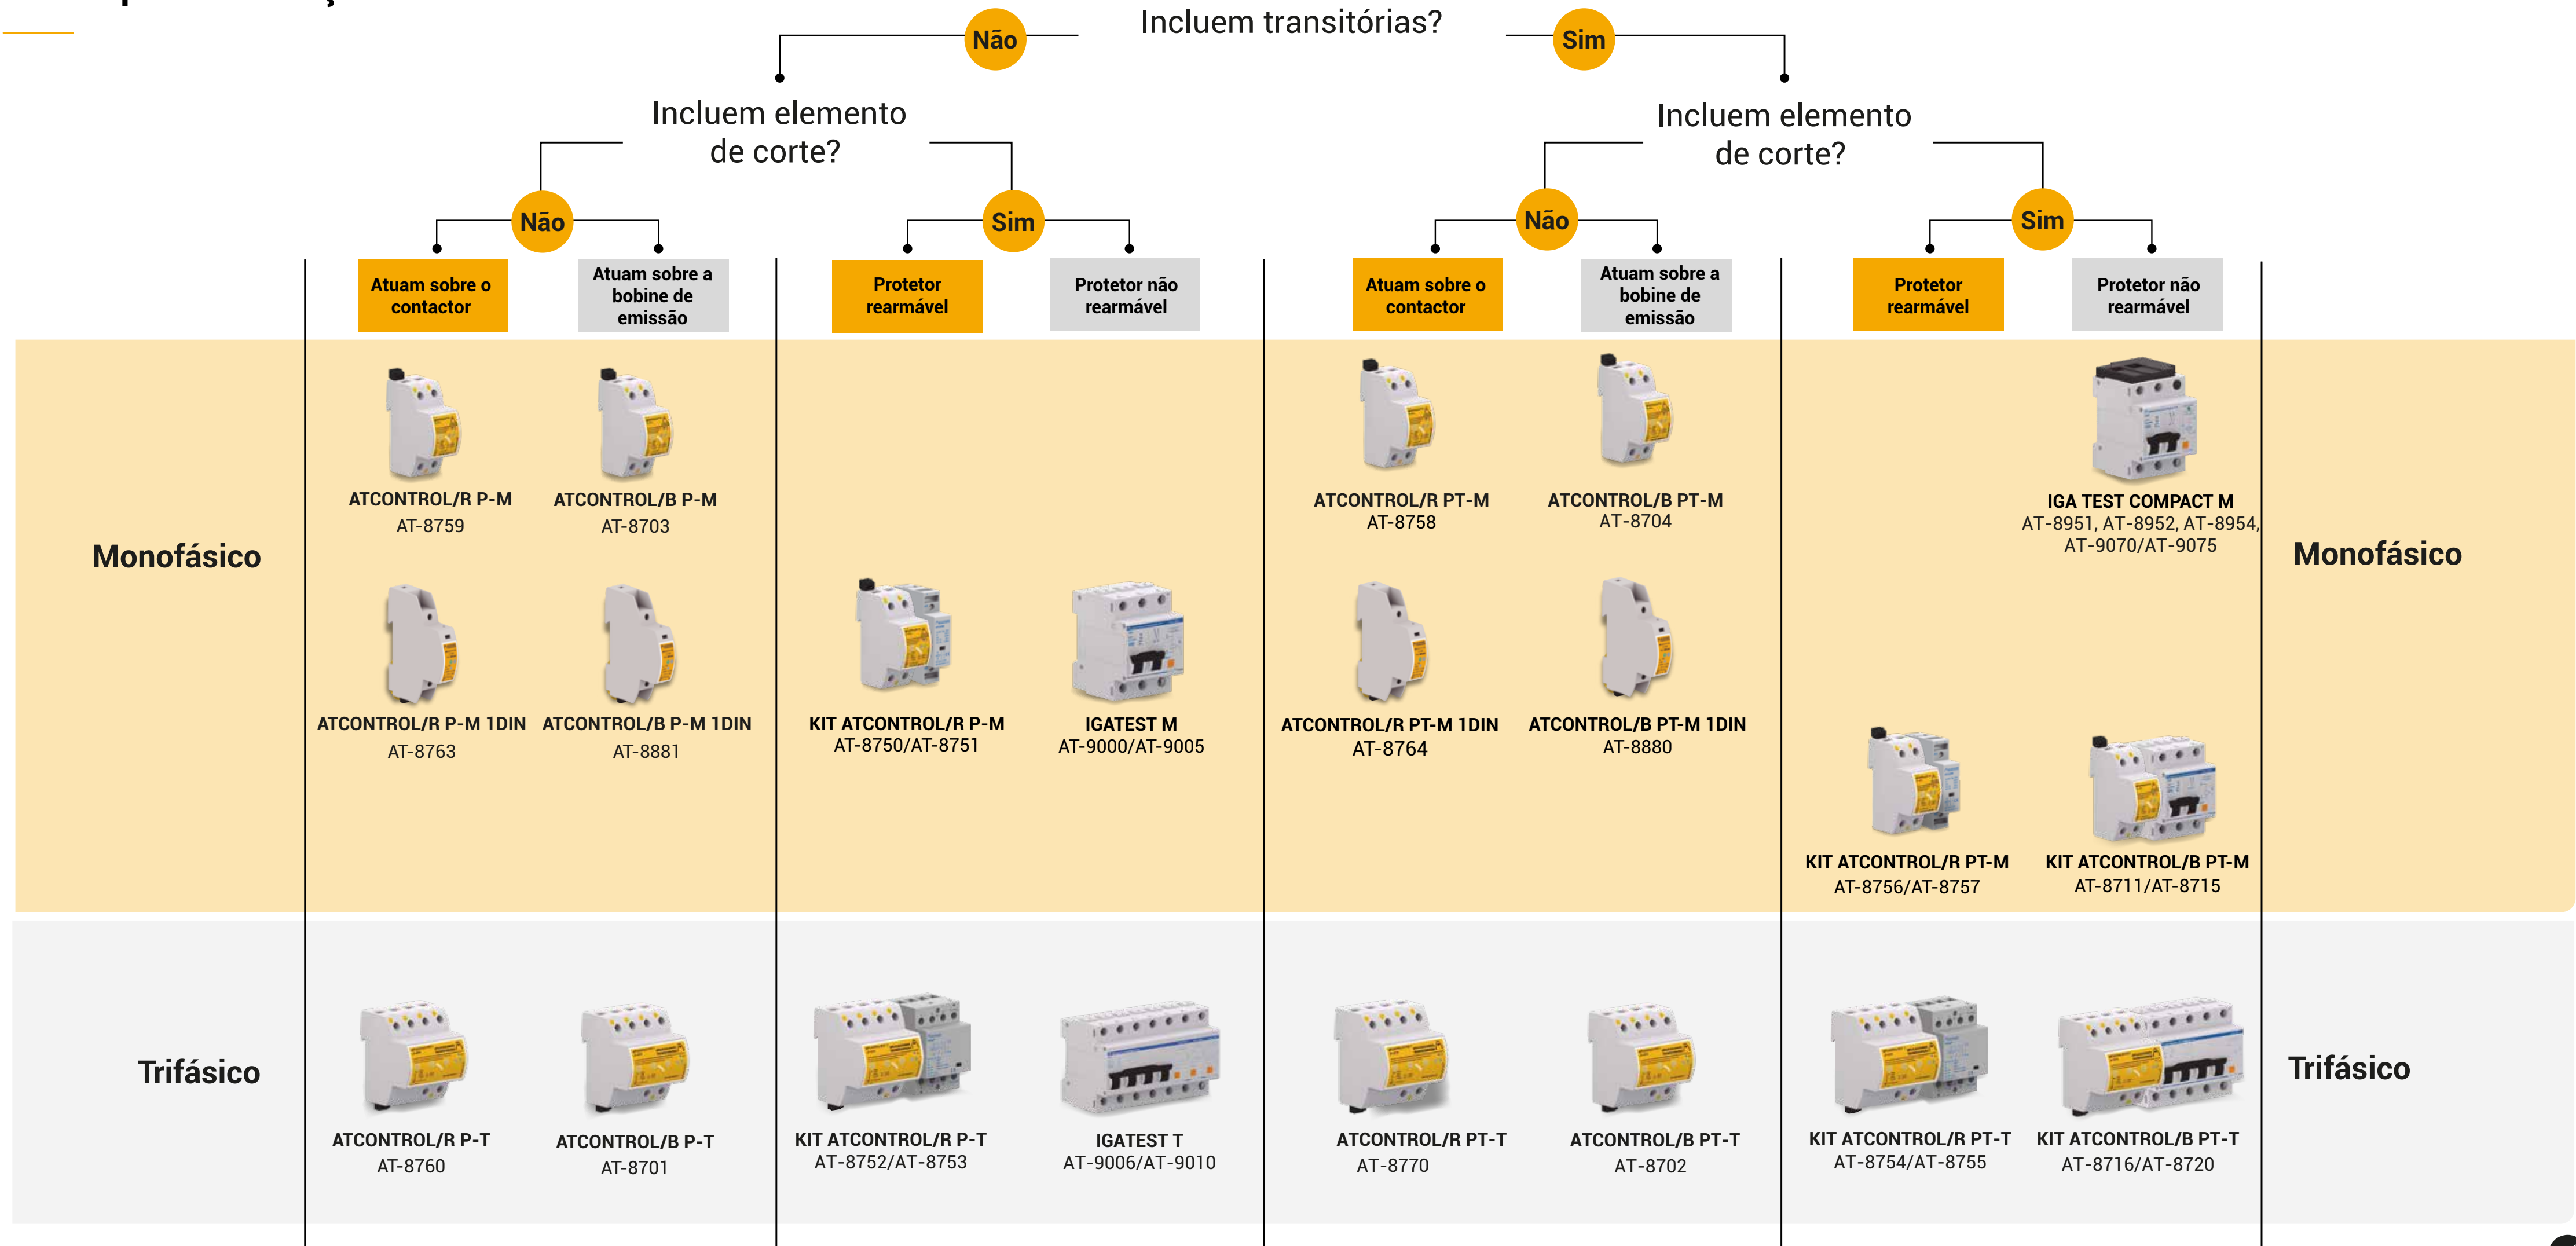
Incluem transitórias?

Não

Sim

Incluem elemento de corte?

Incluem elemento de corte?

Não

Sim

Não

Sim

Atuam sobre o contactor

Atuam sobre a bobine de emissão

Protetor rearmável

Protetor não rearmável

Atuam sobre o contactor

Atuam sobre a bobine de emissão

Protetor rearmável

Protetor não rearmável

Monofásico

ATCONTROL/R P-M
AT-8759

ATCONTROL/B P-M
AT-8703

ATCONTROL/R PT-M
AT-8758

ATCONTROL/B PT-M
AT-8704

IGA TEST COMPACT M
AT-8951, AT-8952, AT-8954, AT-9070/AT-9075

Monofásico

ATCONTROL/R P-M 1DIN
AT-8763

ATCONTROL/B P-M 1DIN
AT-8881

KIT ATCONTROL/R P-M
AT-8750/AT-8751

IGATEST M
AT-9000/AT-9005

ATCONTROL/R PT-M 1DIN
AT-8764

ATCONTROL/B PT-M 1DIN
AT-8880

KIT ATCONTROL/R PT-M
AT-8756/AT-8757

KIT ATCONTROL/B PT-M
AT-8711/AT-8715

Trifásico

ATCONTROL/R P-T
AT-8760

ATCONTROL/B P-T
AT-8701

KIT ATCONTROL/R P-T
AT-8752/AT-8753

IGATEST T
AT-9006/AT-9010

ATCONTROL/R PT-T
AT-8770

ATCONTROL/B PT-T
AT-8702

KIT ATCONTROL/R PT-T
AT-8754/AT-8755

KIT ATCONTROL/B PT-T
AT-8716/AT-8720

Trifásico